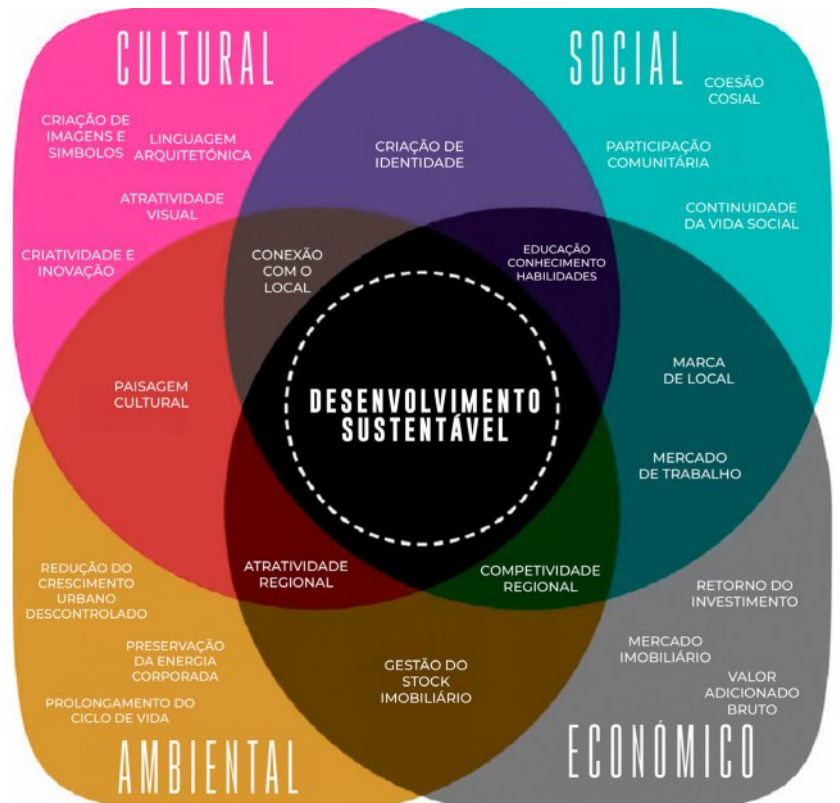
CULTURAL

SOCIAL

CRIAÇÃO DE IMAGENS E SIMBOLOS

LINGUAGEM ARQUITETÔNICA

CRIAÇÃO DE IDENTIDADE

COESÃO COSIAL

PARTICIPAÇÃO COMUNITÁRIA

ATRATIVIDADE VISUAL

CONTINUIDADE DA VIDA SOCIAL

CRIATIVIDADE E INOVAÇÃO

CONEXÃO COM O LOCAL

EDUCAÇÃO CONHECIMENTO HABILIDADES

PAISAGEM CULTURAL

DESENVOLVIMENTO SUSTENTÁVEL

MARCA DE LOCAL

MERCADO DE TRABALHO

REDUÇÃO DO CRESCIMENTO URBANO DESCONTROLADO

ATRATIVIDADE REGIONAL

COMPETITIVIDADE REGIONAL

RETORNO DO INVESTIMENTO

PRESERVAÇÃO DA ENERGIA CORPORADA

GESTÃO DO STOCK IMOBILIÁRIO

MERCADO IMOBILIÁRIO

VALOR ADICIONADO BRUTO

PROLONGAMENTO DO CICLO DE VIDA

AMBIENTAL

ECONÓMICO